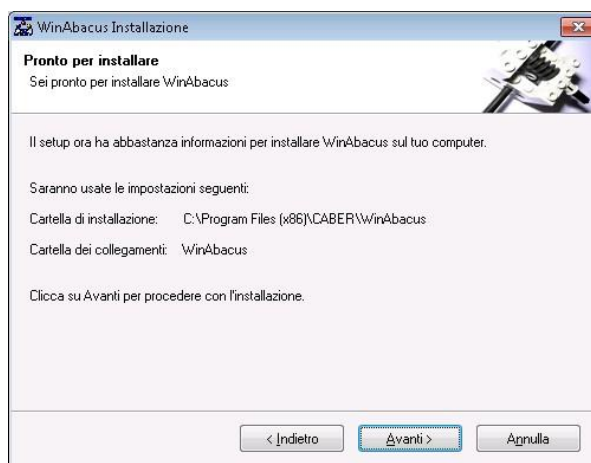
WinAbacus Installazione

Pronto per installare
Sei pronto per installare WinAbacus

Il setup ora ha abbastanza informazioni per installare WinAbacus sul tuo computer.

Saranno usate le impostazioni seguenti:

Cartella di installazione: C:\Program Files (x86)\CABER\WinAbacus

Cartella dei collegamenti: WinAbacus

Clicca su Avanti per procedere con l'installazione.

< Indietro | Avanti > | Annulla